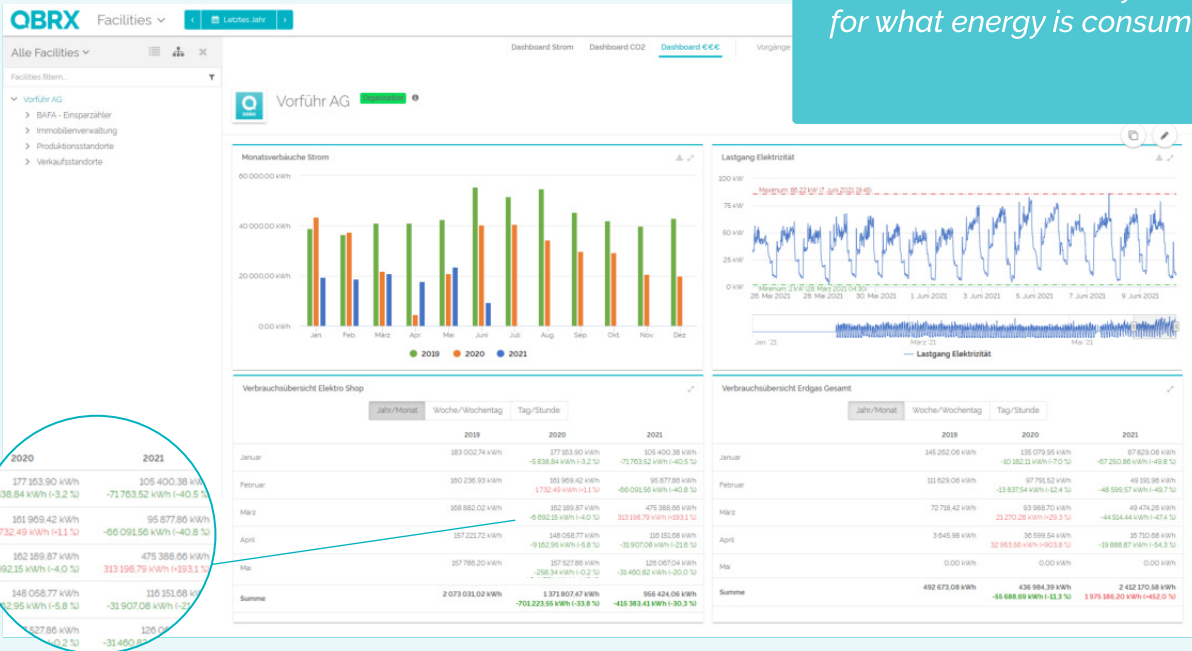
QBRX Facilities
Letztes Jahr

for what energy is consum

Alle Facilities
Facilities filtern...
Vorführ AG
BAFA - Einsparzähler
Immobilienverwaltung
Produktionsstandorte
Verkaufsstandorte

Dashboard Strom Dashboard CO2 Dashboard €€€ Vorgänge

Vorführ AG Organisation

Monatsverbäuche Strom
60 000,00 kWh
40 000,00 kWh
20 000,00 kWh
0,00 kWh
Jan. Feb. März Apr. Mai Juni Juli Aug. Sep. Okt. Nov. Dez.
2019 2020 2021

Lastgang Elektrizität
100 kW
75 kW
50 kW
25 kW
0 kW
Maximum: 88,22 kW (7. Juni 2021 19:45)
Minimum: 2 kW (25. März 2021 04:30)
26. Mai 2021 28. Mai 2021 30. Mai 2021 1. Juni 2021 3. Juni 2021 5. Juni 2021 7. Juni 2021 9. Juni 2021
Jan. '21 März '21
Lastgang Elektrizität

Verbrauchsübersicht Elektro Shop
Jahr/Monat Woche/Wochentag Tag/Stunde

| | 2019 | 2020 | 2021 |
|---|---|---|---|
| Januar | 183 002,74 kWh | 177 163,90 kWh -5 838,84 kWh (-3,2 %) | 105 400,38 kWh -71 763,52 kWh (-40,5 %) |
| Februar | 160 236,93 kWh | 161 969,42 kWh 1 732,49 kWh (+1,1 %) | 95 877,86 kWh -66 091,56 kWh (-40,8 %) |
| März | 168 882,02 kWh | 162 189,87 kWh -6 692,15 kWh (-4,0 %) | 475 388,66 kWh 313 198,79 kWh (+193,1 %) |
| April | 157 221,72 kWh | 148 058,77 kWh -9 162,95 kWh (-5,8 %) | 116 151,68 kWh -31 907,08 kWh (-21,6 %) |
| Mai | 157 786,20 kWh | 157 527,86 kWh -258,34 kWh (-0,2 %) | 126 067,04 kWh -31 460,82 kWh (-20,0 %) |
| Summe | 2 073 031,02 kWh | 1 371 807,47 kWh -701 223,55 kWh (-33,8 %) | 956 424,06 kWh -415 383,41 kWh (-30,3 %) |

Verbrauchsübersicht Erdgas Gesamt
Jahr/Monat Woche/Wochentag Tag/Stunde

| | 2019 | 2020 | 2021 |
|---|---|---|---|
| Januar | 145 262,06 kWh | 135 079,95 kWh -10 182,11 kWh (-7,0 %) | 67 829,08 kWh -67 250,86 kWh (-49,8 %) |
| Februar | 111 629,06 kWh | 97 791,52 kWh -13 837,54 kWh (-12,4 %) | 49 191,96 kWh -48 599,57 kWh (-49,7 %) |
| März | 72 718,42 kWh | 93 988,70 kWh 21 270,28 kWh (+29,3 %) | 49 474,26 kWh -44 514,44 kWh (-47,4 %) |
| April | 3 645,98 kWh | 36 599,54 kWh 32 953,56 kWh (+903,8 %) | 16 710,66 kWh -19 888,87 kWh (-54,3 %) |
| Mai | 0,00 kWh | 0,00 kWh | 0,00 kWh |
| Summe | 492 673,08 kWh | 436 984,39 kWh -55 688,69 kWh (-11,3 %) | 2 412 170,58 kWh 1 975 186,20 kWh (+452,0 %) |

2020 2021
177 163,90 kWh 105 400,38 kWh
-5 838,84 kWh (-3,2 %) -71 763,52 kWh (-40,5 %)
161 969,42 kWh 95 877,86 kWh
1 732,49 kWh (+1,1 %) -66 091,56 kWh (-40,8 %)
162 189,87 kWh 475 388,66 kWh
-6 692,15 kWh (-4,0 %) 313 198,79 kWh (+193,1 %)
148 058,77 kWh 116 151,68
-9 162,95 kWh (-5,8 %) -31 907,08 kWh (-2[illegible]
157 527,86 kWh 126 0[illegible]
-258,34 kWh (-0,2 %) -31 460,8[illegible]